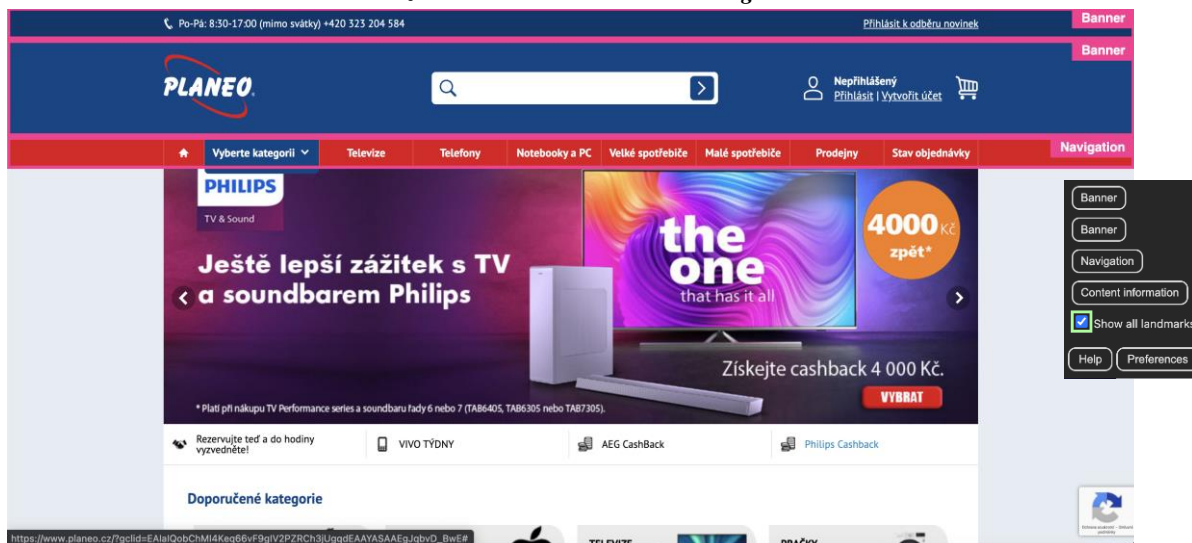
Po-Pá: 8:30-17:00 (mimo svátky) +420 323 204 584

Přihlásit k odběru novinek

Banner

Banner

PLANEO

Nepřihlášený
Přihlásit | Vytvořit účet

Navigation

Vyberte kategorii

Televize

Telefony

Notebooky a PC

Velké spotřebiče

Malé spotřebiče

Prodejny

Stav objednávky

PHILIPS
TV & Sound

Ještě lepší zážitek s TV a soundbarem Philips

the one
that has it all

4000 Kč
zpět*

Získejte cashback 4 000 Kč.

VYBRAT

* Platí při nákupu TV Performance series a soundbaru řady 6 nebo 7 (TAB6405, TAB6305 nebo TAB7305).

Rezervujte teď a do hodiny vyzvedněte!

VIVO TÝDNY

AEG CashBack

Philips Cashback

Doporučené kategorie

TELEVIZE

PRAČKY

https://www.planeo.cz/?gclid=EAIaIQobChMI4Keq66vF9gIV2PZRCh3jUqqdEAAYASAAEgJgbvD_BwE#

Banner

Banner

Navigation

Content information

Show all landmarks

Help

Preferences